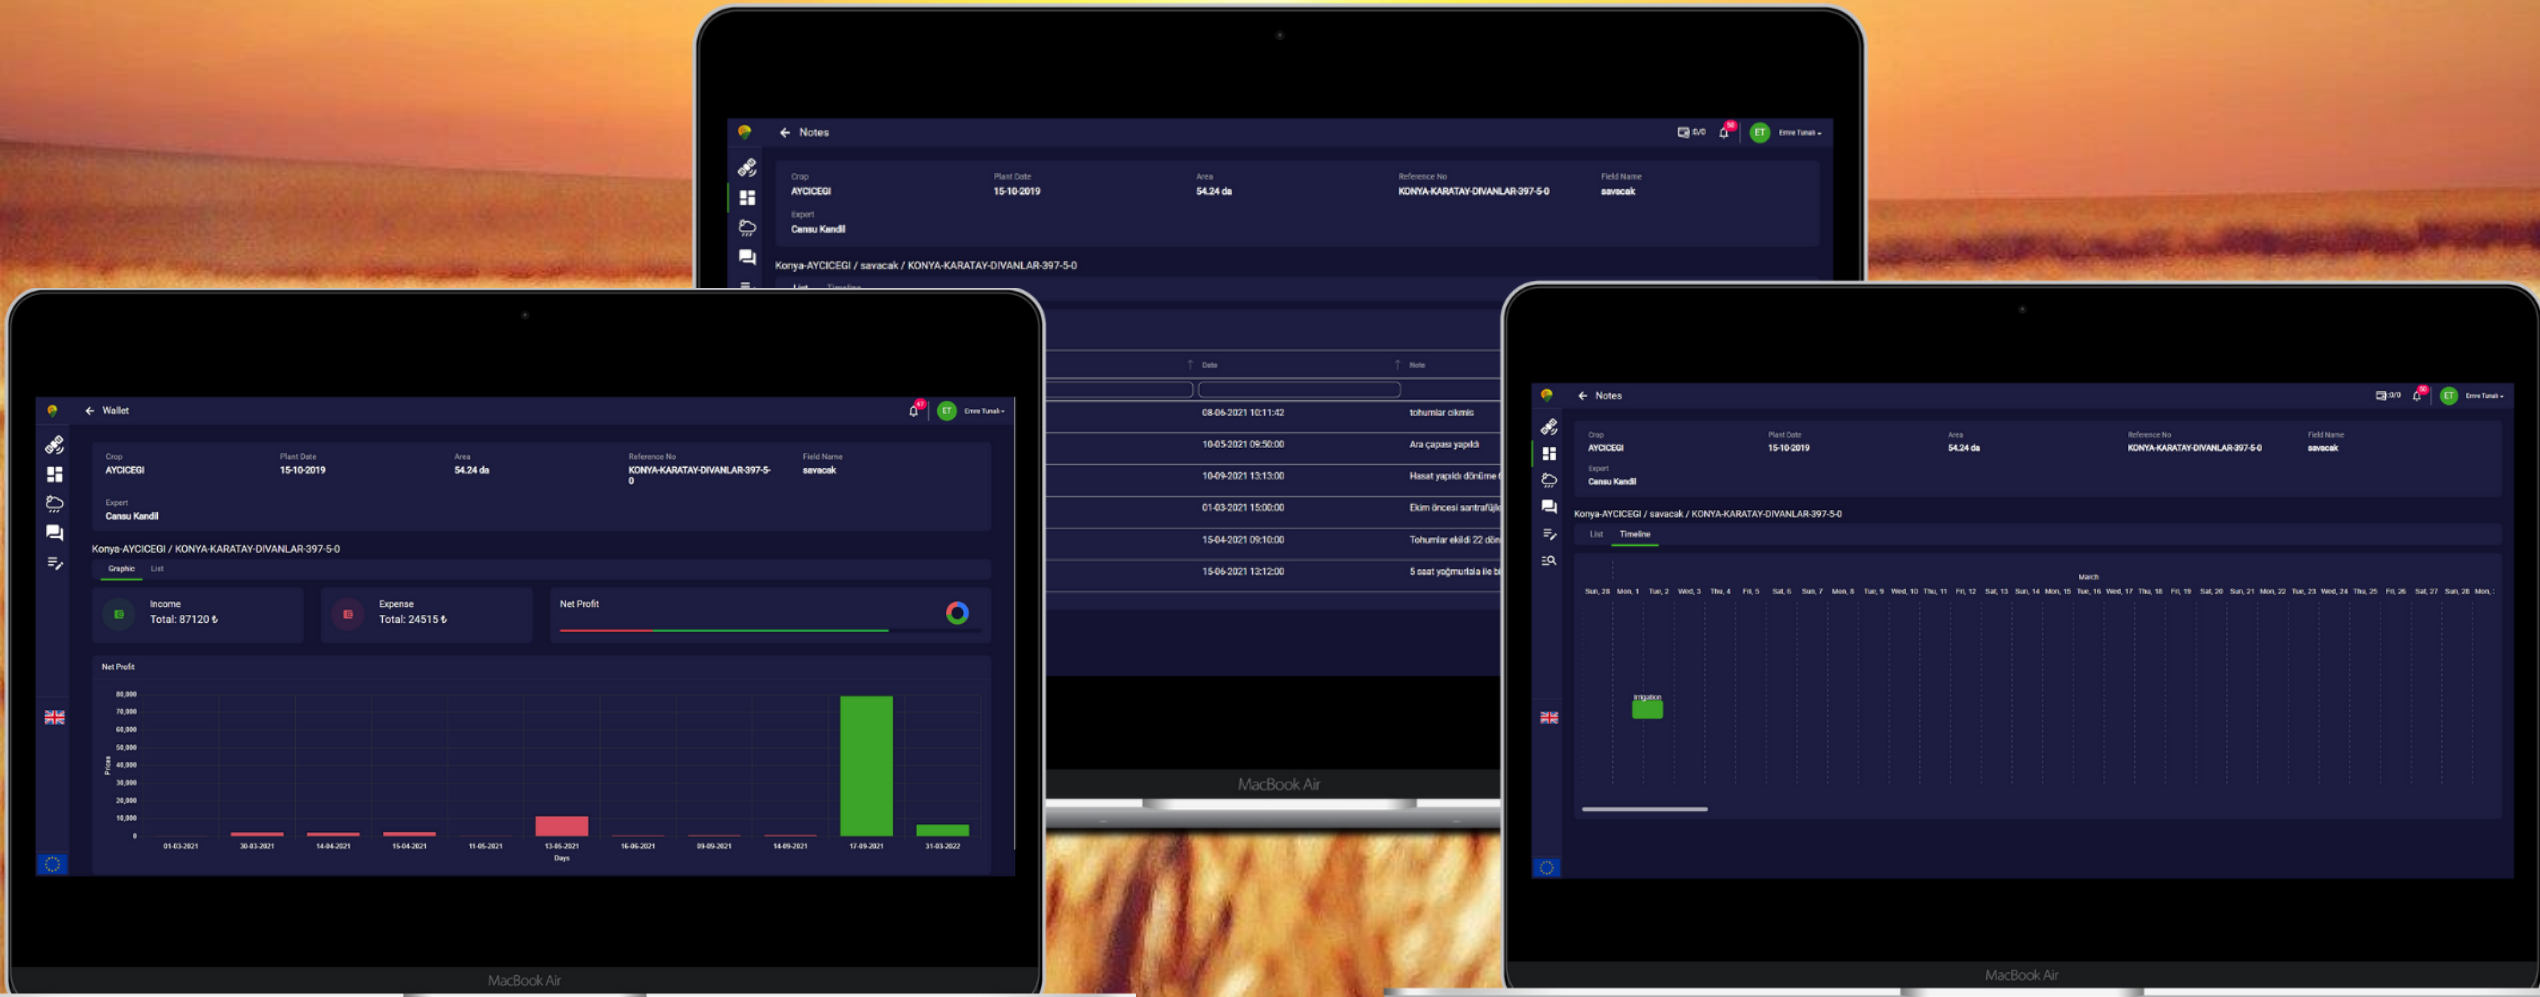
Notes

0/0 Emre Tunalı

Crop
AYCICEGI

Plant Date
15-10-2019

Area
54.24 da

Reference No
KONYA-KARATAY-DIVANLAR-397-5-0

Field Name
savacak

Expert
Cansu Kandil

Konya-AYCICEGI / savacak / KONYA-KARATAY-DIVANLAR-397-5-0

List Timeline

Date Note

08-06-2021 10:11:42 tohumlar cikmis
10-05-2021 09:50:00 Ara çapası yapıldı
10-09-2021 13:13:00 Hasat yapıldı dönüme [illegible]
01-03-2021 15:00:00 Ekim öncesi santrafüj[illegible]
15-04-2021 09:10:00 Tohumlar ekildi 22 dön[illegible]
15-06-2021 13:12:00 5 saat yağmurlala ile b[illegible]

MacBook Air

Wallet

ET Emre Tunalı

Crop
AYCICEGI

Plant Date
15-10-2019

Area
54.24 da

Reference No
KONYA-KARATAY-DIVANLAR-397-5-0

Field Name
savacak

Expert
Cansu Kandil

Konya-AYCICEGI / KONYA-KARATAY-DIVANLAR-397-5-0

Graphic List

Income
Total: 87120 ₺

Expense
Total: 24515 ₺

Net Profit

Net Profit

80,000
70,000
60,000
50,000
40,000
30,000
20,000
10,000
0

Prices

01-03-2021 30-03-2021 14-04-2021 15-04-2021 11-05-2021 13-06-2021 16-06-2021 09-09-2021 14-09-2021 17-09-2021 31-03-2022

Days

MacBook Air

Notes

0/0 ET Emre Tunalı

Crop
AYCICEGI

Plant Date
15-10-2019

Area
54.24 da

Reference No
KONYA-KARATAY-DIVANLAR-397-5-0

Field Name
savacak

Expert
Cansu Kandil

Konya-AYCICEGI / savacak / KONYA-KARATAY-DIVANLAR-397-5-0

List Timeline

March

Sun, 28 Mon, 1 Tue, 2 Wed, 3 Thu, 4 Fri, 5 Sat, 6 Sun, 7 Mon, 8 Tue, 9 Wed, 10 Thu, 11 Fri, 12 Sat, 13 Sun, 14 Mon, 15 Tue, 16 Wed, 17 Thu, 18 Fri, 19 Sat, 20 Sun, 21 Mon, 22 Tue, 23 Wed, 24 Thu, 25 Fri, 26 Sat, 27 Sun, 28 Mon, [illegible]

Irrigation

MacBook Air